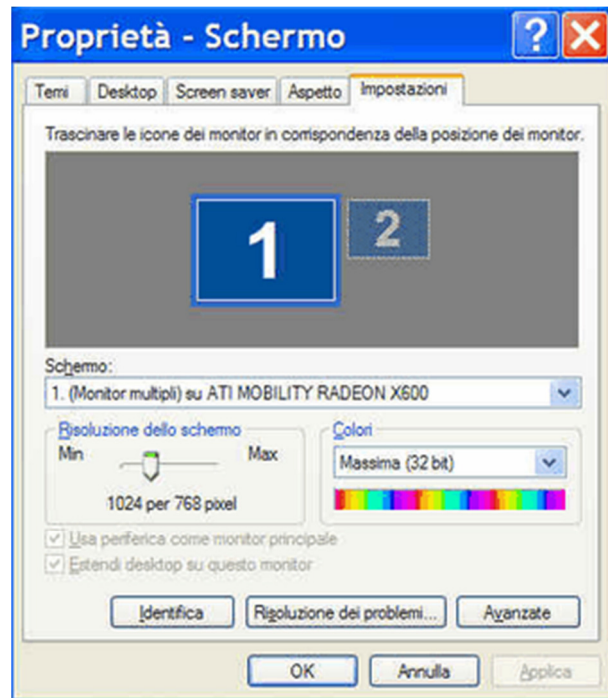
Proprietà - Schermo

Temi | Desktop | Screen saver | Aspetto | Impostazioni

Trascinare le icone dei monitor in corrispondenza della posizione dei monitor.

1

2

Schermo:
1. (Monitor multipli) su ATI MOBILITY RADEON X600

Risoluzione dello schermo
Min
Max
1024 per 768 pixel

Colori
Massima (32 bit)

Usa periferica come monitor principale
Estendi desktop su questo monitor

Identifica
Risoluzione dei problemi...
Avanzate

OK
Annulla
Applica